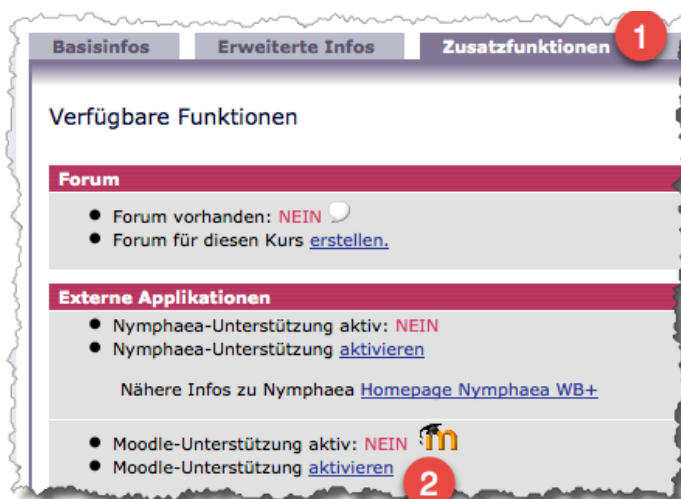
Basisinfos Erweiterte Infos Zusatzfunktionen 1

Verfügbare Funktionen

Forum

- Forum vorhanden: NEIN
- Forum für diesen Kurs erstellen.

Externe Applikationen

- Nymphaea-Unterstützung aktiv: NEIN
- Nymphaea-Unterstützung aktivieren

Nähere Infos zu Nymphaea Homepage Nymphaea WB+

- Moodle-Unterstützung aktiv: NEIN
- Moodle-Unterstützung aktivieren

2